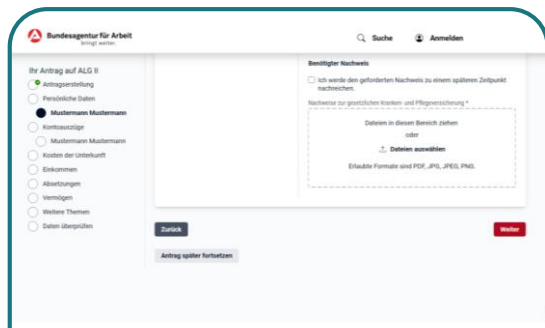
Bundesagentur für Arbeit
bringt weiter.

Suche
Anmelden

Ihr Antrag auf ALG II
Antragserstellung
Persönliche Daten
Mustermann Mustermann
Kontoauszüge
Mustermann Mustermann
Kosten der Unterkunft
Einkommen
Absetzungen
Vermögen
Weitere Themen
Daten überprüfen

Benötigter Nachweis
Ich werde den geforderten Nachweis zu einem späteren Zeitpunkt nachreichen.
Nachweise zur gesetzlichen Kranken- und Pflegeversicherung *
Dateien in diesen Bereich ziehen
oder
Dateien auswählen
Erlaubte Formate sind PDF, JPG, JPEG, PNG.

Zurück
Weiter
Antrag später fortsetzen